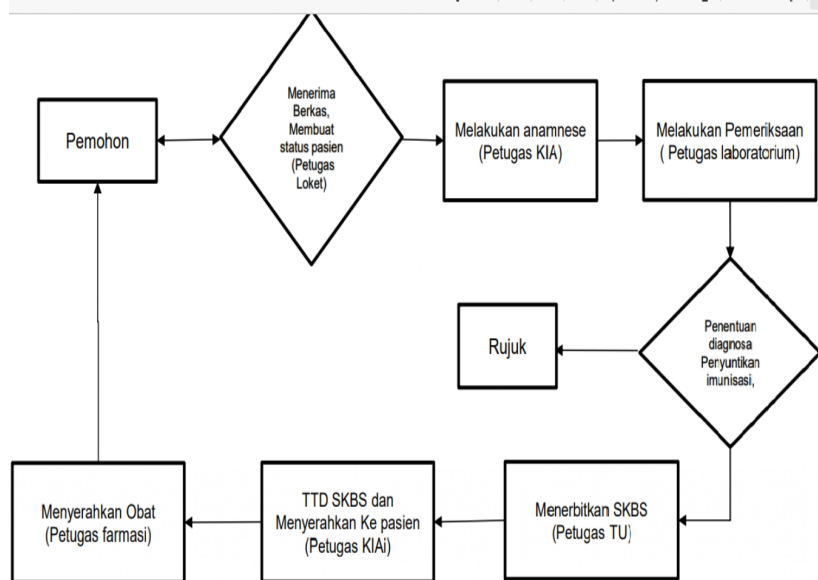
Pemohon

Menerima Berkas, Membuat status pasien (Petugas Loket)

Melakukan anamnese (Petugas KIA)

Melakukan Pemeriksaan ( Petugas laboratorium)

Penentuan diagnosa Peryuntikan imunisasi,

Rujuk

Menerbitkan SKBS (Petugas TU)

TTD SKBS dan Menyerahkan Ke pasien (Petugas KIAi)

Menyerahkan Obat (Petugas farmasi)